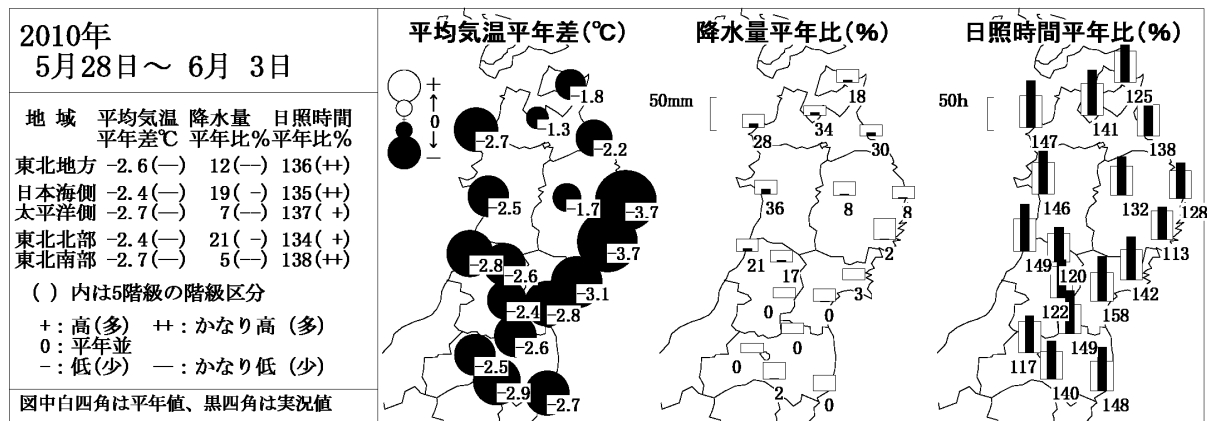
2010年
5月28日～ 6月 3日

| 地 域 | 平均気温 平年差℃ | 降水量 平年比% | 日照時間 平年比% |
|---|---|---|---|
| 東北地方 | −2.6(—) | 12(—) | 136(++) |
| 日本海側 | −2.4(—) | 19( −) | 135(++) |
| 太平洋側 | −2.7(—) | 7(—) | 137( +) |
| 東北北部 | −2.4(—) | 21( −) | 134( +) |
| 東北南部 | −2.7(—) | 5(—) | 138(++) |

( ) 内は5階級の階級区分

+：高(多) ++：かなり高（多）
0：平年並
−：低(少) —：かなり低（少）

図中白四角は平年値、黒四角は実況値

平均気温平年差(℃)

+
↑
0
↓
−

−1.8
−1.3
−2.7
−2.2
−2.5
−1.7
−3.7
−3.7
−2.8
−2.6
−3.1
−2.4
−2.8
−2.6
−2.5
−2.9
−2.7

降水量平年比(%)

50mm

18
34
28
30
36
8
8
21
17
2
3
0
0
0
0
2
0

日照時間平年比(%)

50h

125
141
147
138
146
132
128
149
120
113
142
122
158
149
117
140
148